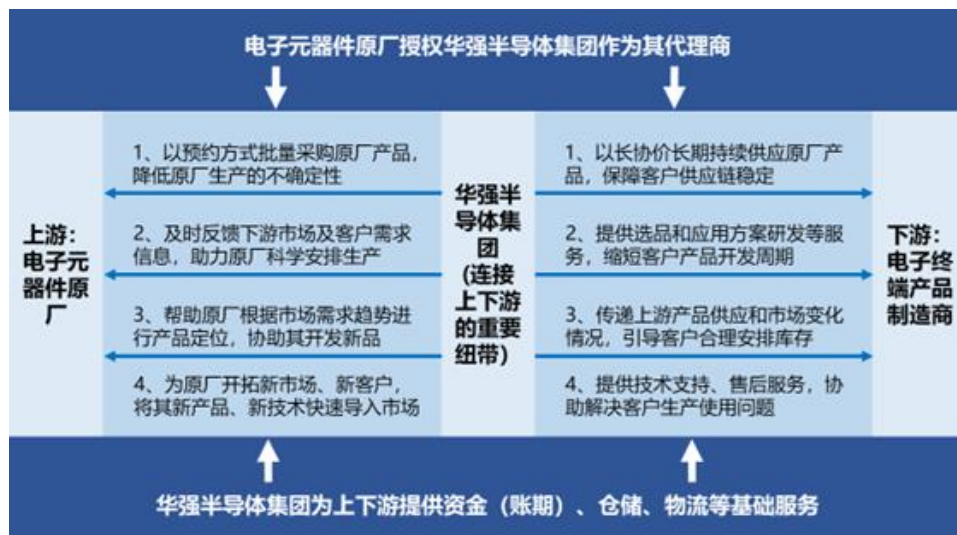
电子元器件原厂授权华强半导体集团作为其代理商

上游：电子元器件原厂

1、以预约方式批量采购原厂产品，降低原厂生产的不确定性

2、及时反馈下游市场及客户需求信息，助力原厂科学安排生产

3、帮助原厂根据市场需求趋势进行产品定位，协助其开发新品

4、为原厂开拓新市场、新客户，将其新产品、新技术快速导入市场

华强半导体集团（连接上下游的重要纽带）

1、以长协价长期持续供应原厂产品，保障客户供应链稳定

2、提供选品和应用方案研发等服务，缩短客户产品开发周期

3、传递上游产品供应和市场变化情况，引导客户合理安排库存

4、提供技术支持、售后服务，协助解决客户生产使用问题

下游：电子终端产品制造商

华强半导体集团为上下游提供资金（账期）、仓储、物流等基础服务